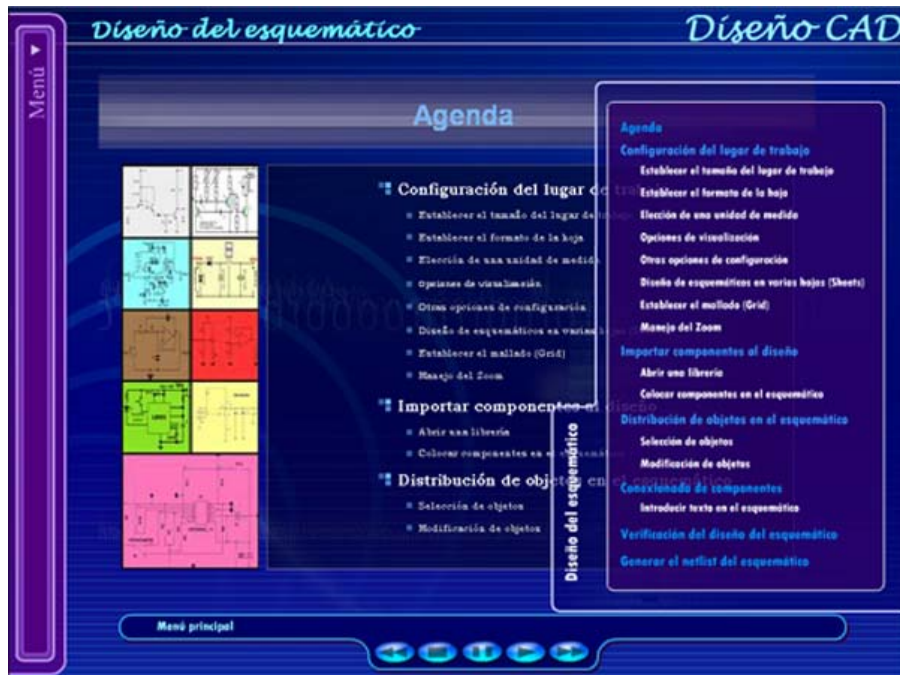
Menú ▸

Diseño del esquemático

Diseño CAD

Agenda

Configuración del lugar de tra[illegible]

Establecer el tamaño del lugar de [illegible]

Establecer el formato de la hoja

Elección de una unidad de medida

Opciones de visualización

Otras opciones de configuración

Diseño de esquemáticos en varias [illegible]

Establecer el mallado (Grid)

Manejo del Zoom

Importar componentes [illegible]

Abrir una librería

Colocar componentes en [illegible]

Distribución de objetos en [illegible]

Selección de objetos

Modificación de objetos

Diseño del esquemático

Agenda

Configuración del lugar de trabajo

Establecer el tamaño del lugar de trabajo

Establecer el formato de la hoja

Elección de una unidad de medida

Opciones de visualización

Otras opciones de configuración

Diseño de esquemáticos en varias hojas (Sheets)

Establecer el mallado (Grid)

Manejo del Zoom

Importar componentes al diseño

Abrir una librería

Colocar componentes en el esquemático

Distribución de objetos en el esquemático

Selección de objetos

Modificación de objetos

Conexionado de componentes

Introducir texto en el esquemático

Verificación del diseño del esquemático

Generar el netlist del esquemático

Menú principal